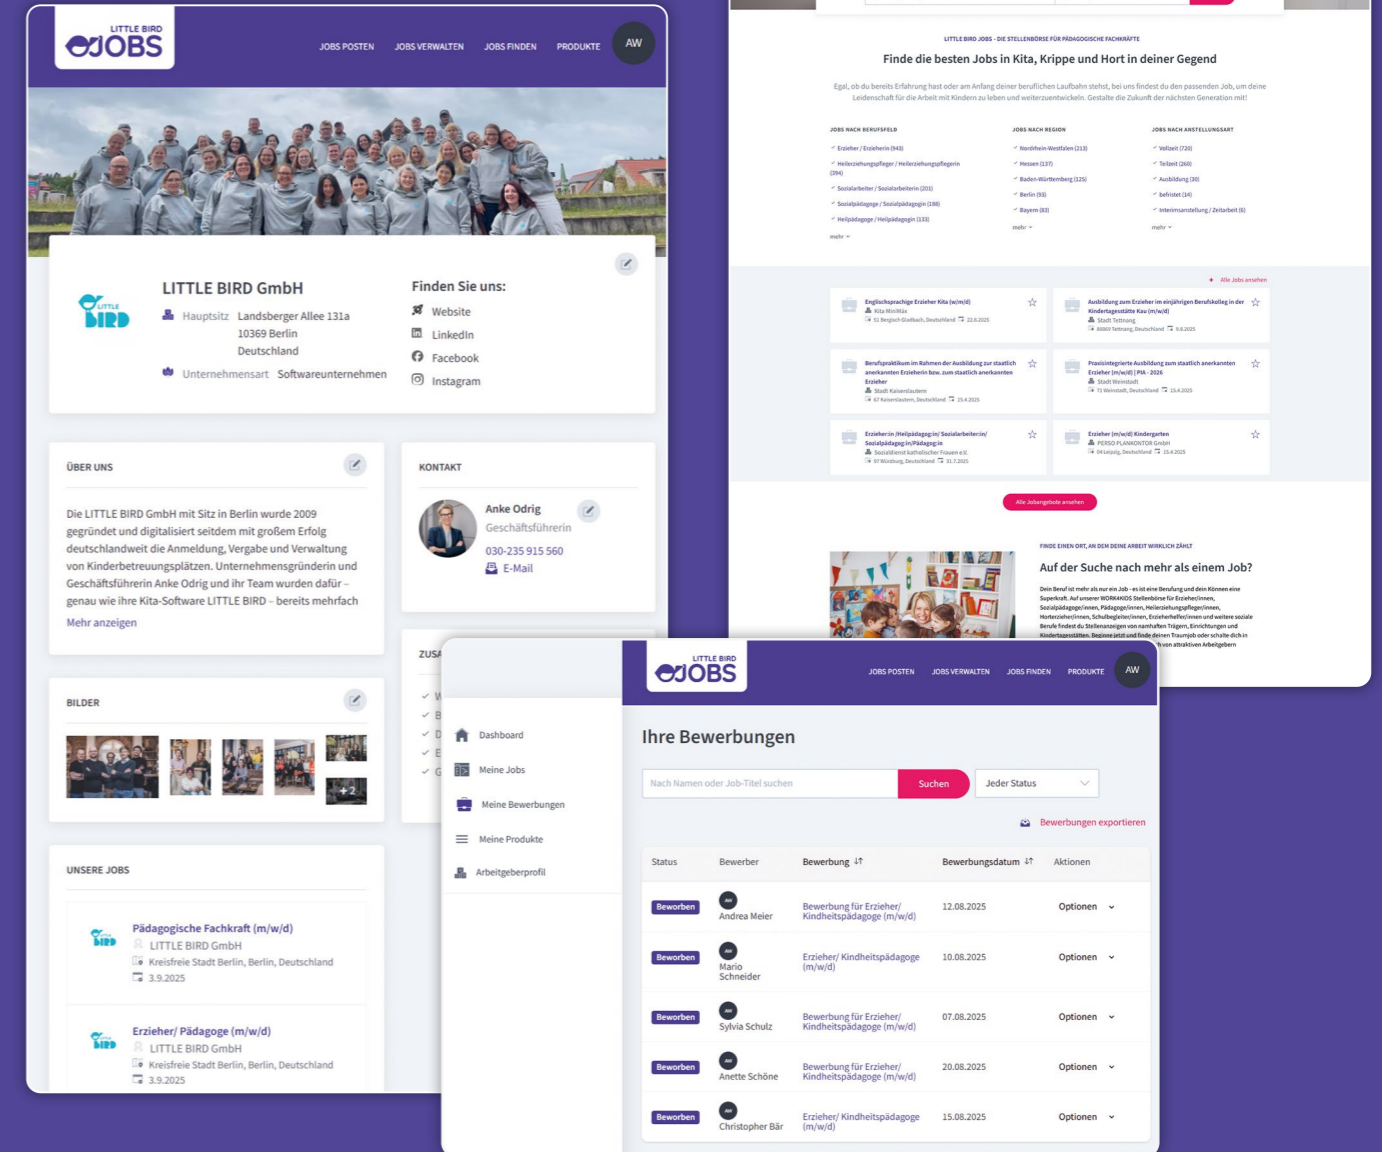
LITTLE BIRD JOBS

JOBS POSTEN JOBS VERWALTEN JOBS FINDEN PRODUKTE AW

LITTLE BIRD GmbH

Hauptsitz Landsberger Allee 131a 10369 Berlin Deutschland

Unternehmensart Softwareunternehmen

Finden Sie uns:

Website

LinkedIn

Facebook

Instagram

ÜBER UNS

Die LITTLE BIRD GmbH mit Sitz in Berlin wurde 2009 gegründet und digitalisiert seitdem mit großem Erfolg deutschlandweit die Anmeldung, Vergabe und Verwaltung von Kinderbetreuungsplätzen. Unternehmensgründerin und Geschäftsführerin Anke Odrig und ihr Team wurden dafür – genau wie ihre Kita-Software LITTLE BIRD – bereits mehrfach

Mehr anzeigen

KONTAKT

Anke Odrig
Geschäftsführerin
030-235 915 560
E-Mail

BILDER

+2

UNSERE JOBS

Pädagogische Fachkraft (m/w/d)
LITTLE BIRD GmbH
Kreisfreie Stadt Berlin, Berlin, Deutschland
3.9.2025

Erzieher/ Pädagoge (m/w/d)
LITTLE BIRD GmbH
Kreisfreie Stadt Berlin, Berlin, Deutschland
3.9.2025

ZUSA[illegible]

LITTLE BIRD JOBS - DIE STELLENBÖRSE FÜR PÄDAGOGISCHE FACHKRÄFTE

Finde die besten Jobs in Kita, Krippe und Hort in deiner Gegend

Egal, ob du bereits Erfahrung hast oder am Anfang deiner beruflichen Laufbahn stehst, bei uns findest du den passenden Job, um deine Leidenschaft für die Arbeit mit Kindern zu leben und weiterzuentwickeln. Gestalte die Zukunft der nächsten Generation mit!

JOBS NACH BERUFSFELD
Erzieher / Erzieherin (943)
Heilerziehungspfleger / Heilerziehungspflegerin (394)
Sozialarbeiter / Sozialarbeiterin (201)
Sozialpädagoge / Sozialpädagogin (198)
Heilpädagoge / Heilpädagogin (133)
mehr

JOBS NACH REGION
Nordrhein-Westfalen (213)
Hessen (137)
Baden-Württemberg (125)
Berlin (93)
Bayern (83)
mehr

JOBS NACH ANSTELLUNGSART
Vollzeit (720)
Teilzeit (269)
Ausbildung (30)
befristet (14)
Interimsanstellung / Zeitarbeit (6)
mehr

Alle Jobs ansehen

Englischsprachige Erzieher Kita (w/m/d)
Kita MiniMax
51 Bergisch-Gladbach, Deutschland 22.8.2025

Ausbildung zum Erzieher im einjährigen Berufskolleg in der Kindertagesstätte Kau (m/w/d)
Stadt Tettnang
86069 Tettnang, Deutschland 9.6.2025

Berufspraktikum im Rahmen der Ausbildung zur staatlich anerkannten Erzieherin bzw. zum staatlich anerkannten Erzieher
Stadt Kaiserslautern
67 Kaiserslautern, Deutschland 15.4.2025

Praxisintegrierte Ausbildung zum staatlich anerkannten Erzieher (m/w/d) | PiA - 2026
Stadt Weinstadt
71 Weinstadt, Deutschland 15.4.2025

Erzieher:in /Heilpädagog:in/ Sozialarbeiter:in/ Sozialpädagog:in/Pädagog:in
Sozialdienst katholischer Frauen e.V.
97 Würzburg, Deutschland 31.7.2025

Erzieher (m/w/d) Kindergarten
PERSO PLANKONTOR GmbH
04 Leipzig, Deutschland 15.4.2025

Alle Jobangebote ansehen

FINDE EINEN ORT, AN DEM DEINE ARBEIT WIRKLICH ZÄHLT

Auf der Suche nach mehr als einem Job?

Dein Beruf ist mehr als nur ein Job - es ist eine Berufung und dein Können eine Superkraft. Auf unserer WORK4KIDS Stellenbörse für Erzieher/innen, Sozialpädagoge/innen, Pädagoge/innen, Heilerziehungspfleger/innen, Horterzieher/innen, Schulbegleiter/innen, Erzieherhelfer/innen und weitere soziale Berufe findest du Stellenanzeigen von namhaften Trägern, Einrichtungen und Kindertagesstätten. Beginne jetzt und finde deinen Traumjob oder schaue dich in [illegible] von attraktiven Arbeitgebern

LITTLE BIRD JOBS

JOBS POSTEN JOBS VERWALTEN JOBS FINDEN PRODUKTE AW

Dashboard
Meine Jobs
Meine Bewerbungen
Meine Produkte
Arbeitgeberprofil

Ihre Bewerbungen

Nach Namen oder Job-Titel suchen | Suchen | Jeder Status

Bewerbungen exportieren

| Status | Bewerber | Bewerbung | Bewerbungsdatum | Aktionen |
|---|---|---|---|---|
| Beworben | AW Andrea Meier | Bewerbung für Erzieher/ Kindheitspädagoge (m/w/d) | 12.08.2025 | Optionen |
| Beworben | AW Mario Schneider | Erzieher/ Kindheitspädagoge (m/w/d) | 10.08.2025 | Optionen |
| Beworben | AW Sylvia Schulz | Bewerbung für Erzieher/ Kindheitspädagoge (m/w/d) | 07.08.2025 | Optionen |
| Beworben | AW Anette Schöne | Bewerbung für Erzieher/ Kindheitspädagoge (m/w/d) | 20.08.2025 | Optionen |
| Beworben | AW Christopher Bär | Erzieher/ Kindheitspädagoge (m/w/d) | 15.08.2025 | Optionen |